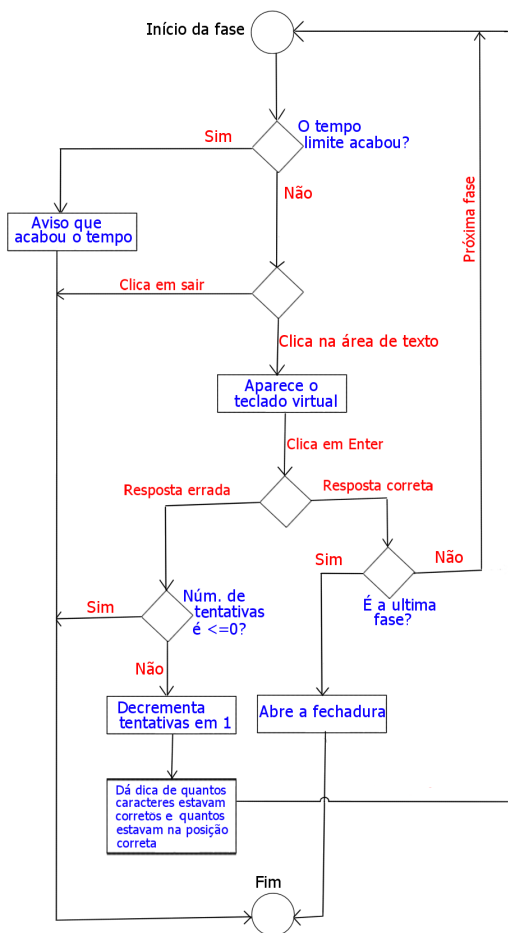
Início da fase

O tempo limite acabou?

Sim

Não

Aviso que acabou o tempo

Próxima fase

Clica em sair

Clica na área de texto

Aparece o teclado virtual

Clica em Enter

Resposta errada

Resposta correta

Sim

Não

Sim

Núm. de tentativas é <=0?

É a ultima fase?

Não

Decrementa tentativas em 1

Abre a fechadura

Dá dica de quantos caracteres estavam corretos e quantos estavam na posição correta

Fim